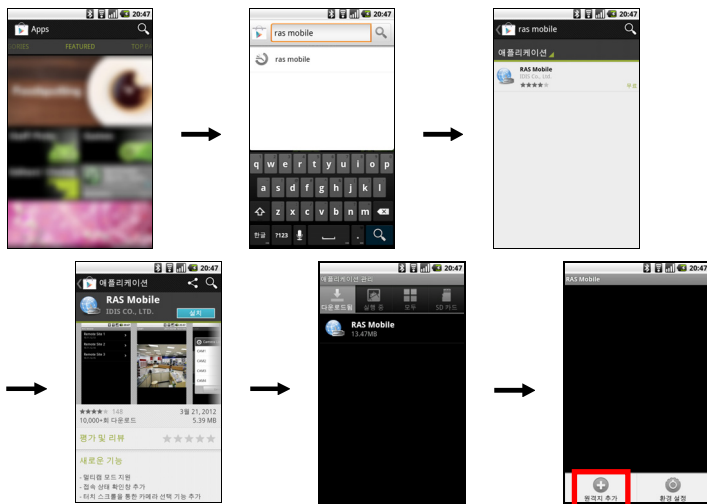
20:47
Apps
RIES
FEATURED
TOP F

20:47
ras mobile
ras mobile
q w e r t y u i o p
a s d f g h j k l
z x c v b n m
한글 ?123 .

20:47
ras mobile
애플리케이션
RAS Mobile
IDIS Co., Ltd.
무료

20:47
애플리케이션
RAS Mobile
IDIS CO., LTD.
설치
148
3월 21, 2012
10,000+회 다운로드
5.39 MB
평가 및 리뷰
새로운 기능
- 멀티뷰 모드 지원
- 접속 상태 확인창 추가
- 터치 스크롤을 통한 카메라 선택 기능 추가

20:47
애플리케이션 관리
다운로드됨
실행 중
모두
SD 카드
RAS Mobile
13.47MB

20:47
RAS Mobile
원격지 추가
환경 설정